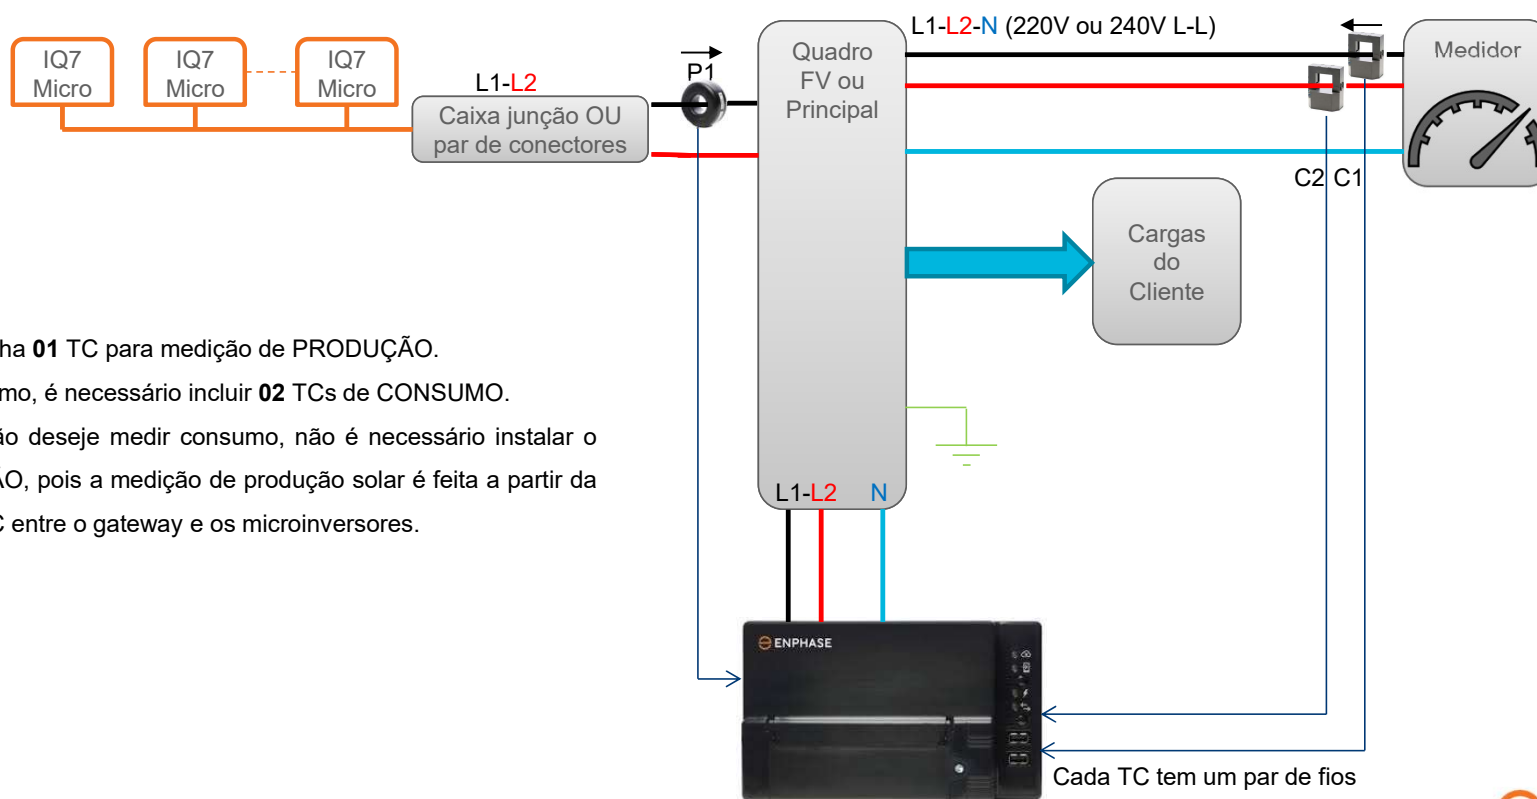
IQ7 Micro

IQ7 Micro

IQ7 Micro

L1-L2

Caixa junção OU par de conectores

P1

Quadro FV ou Principal

L1-L2-N (220V ou 240V L-L)

Medidor

C2 C1

Cargas do Cliente

ha **01** TC para medição de PRODUÇÃO.

mo, é necessário incluir **02** TCs de CONSUMO.

ão deseje medir consumo, não é necessário instalar o

AO, pois a medição de produção solar é feita a partir da

C entre o gateway e os microinversores.

L1-L2 N

ENPHASE

Cada TC tem um par de fios